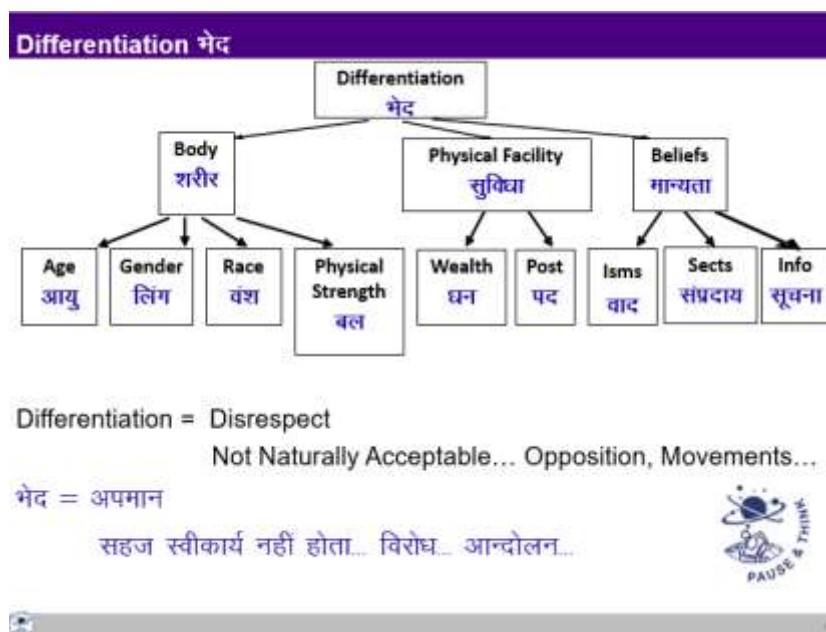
Differentiation भेद

Differentiation
भेद

Body
शरीर

Physical Facility
सुविधा

Beliefs
मान्यता

Age
आयु

Gender
लिंग

Race
वंश

Physical Strength
बल

Wealth
धन

Post
पद

Isms
वाद

Sects
संप्रदाय

Info
सूचना

Differentiation = Disrespect
Not Naturally Acceptable… Opposition, Movements…

भेद = अपमान
सहज स्वीकार्य नहीं होता… विरोध… आन्दोलन…

PAUSE & THINK